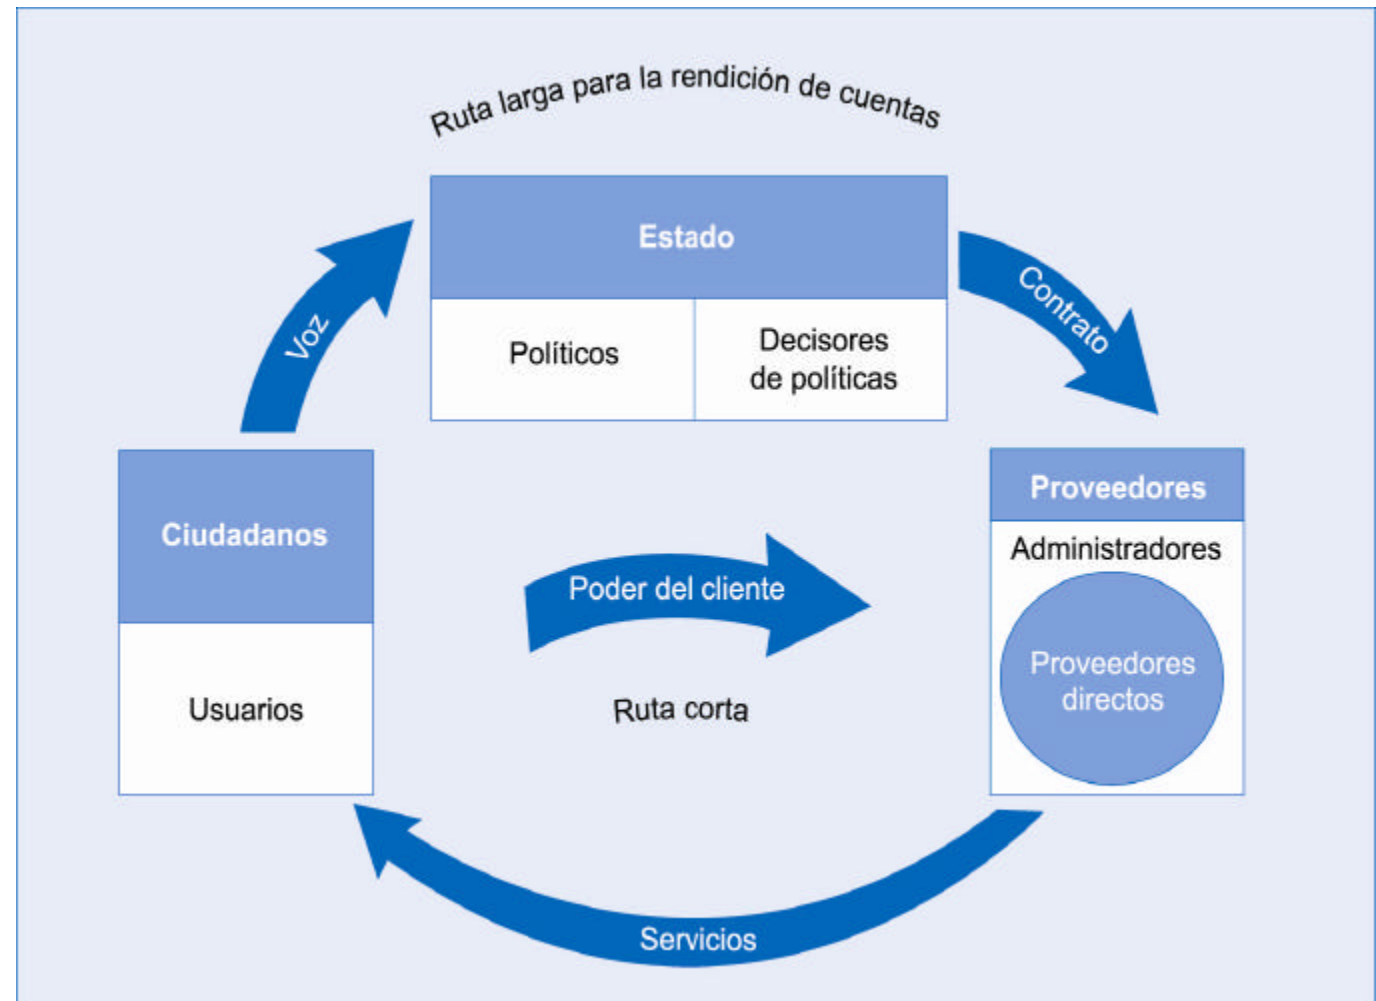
Ruta larga para la rendición de cuentas

Estado

Políticos

Decisores de políticas

Voz

Contrato

Ciudadanos

Usuarios

Poder del cliente

Ruta corta

Proveedores

Administradores

Proveedores directos

Servicios